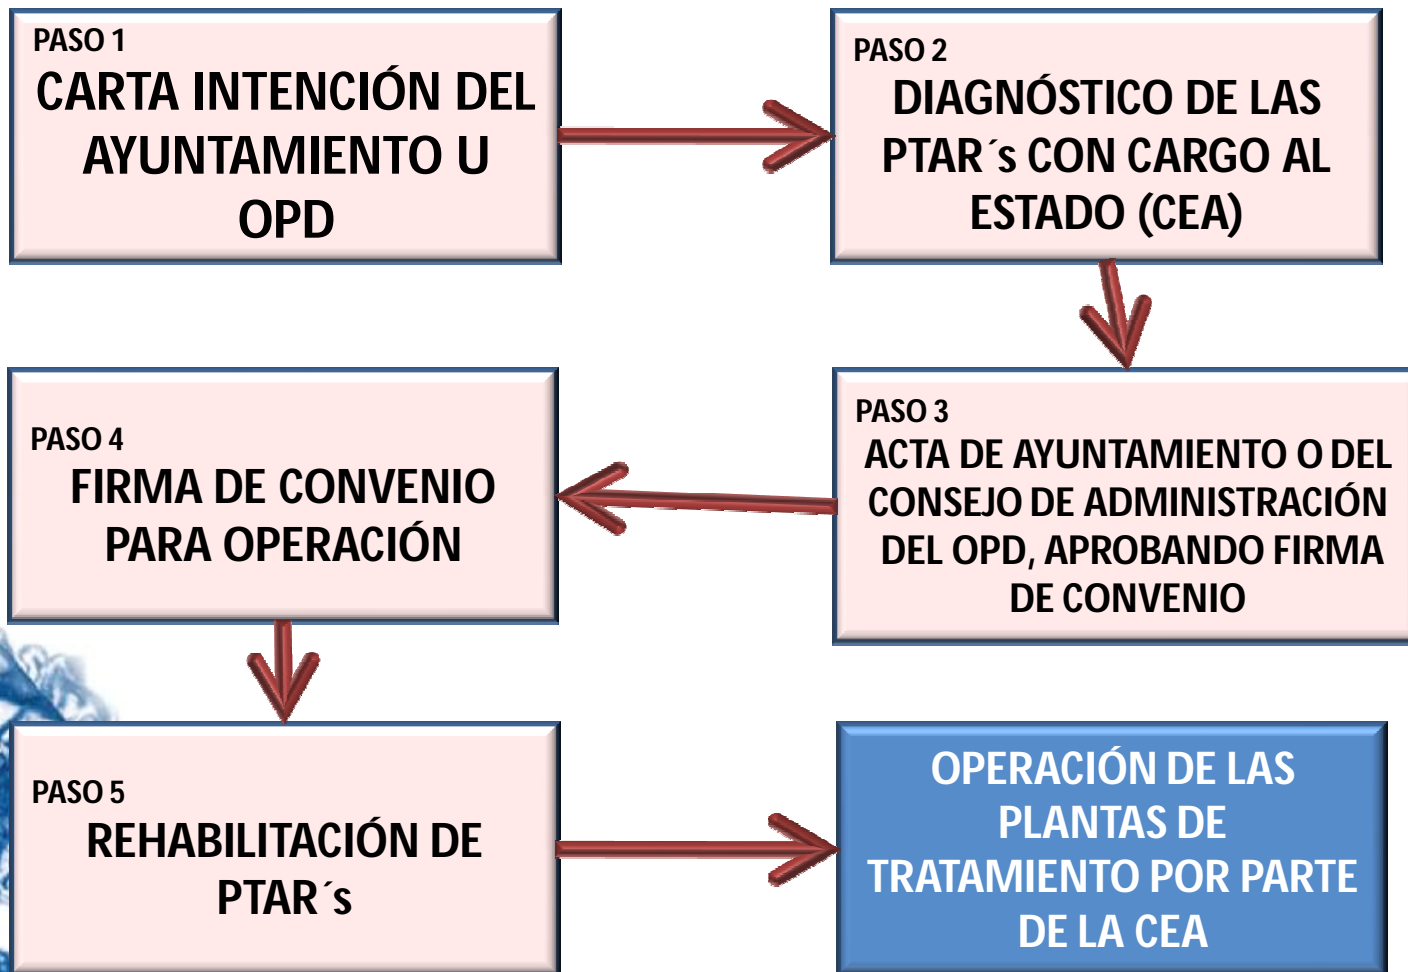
PASO 1
CARTA INTENCIÓN DEL AYUNTAMIENTO U OPD

PASO 2
DIAGNÓSTICO DE LAS PTAR´s CON CARGO AL ESTADO (CEA)

PASO 3
ACTA DE AYUNTAMIENTO O DEL CONSEJO DE ADMINISTRACIÓN DEL OPD, APROBANDO FIRMA DE CONVENIO

PASO 4
FIRMA DE CONVENIO PARA OPERACIÓN

PASO 5
REHABILITACIÓN DE PTAR´s

OPERACIÓN DE LAS PLANTAS DE TRATAMIENTO POR PARTE DE LA CEA